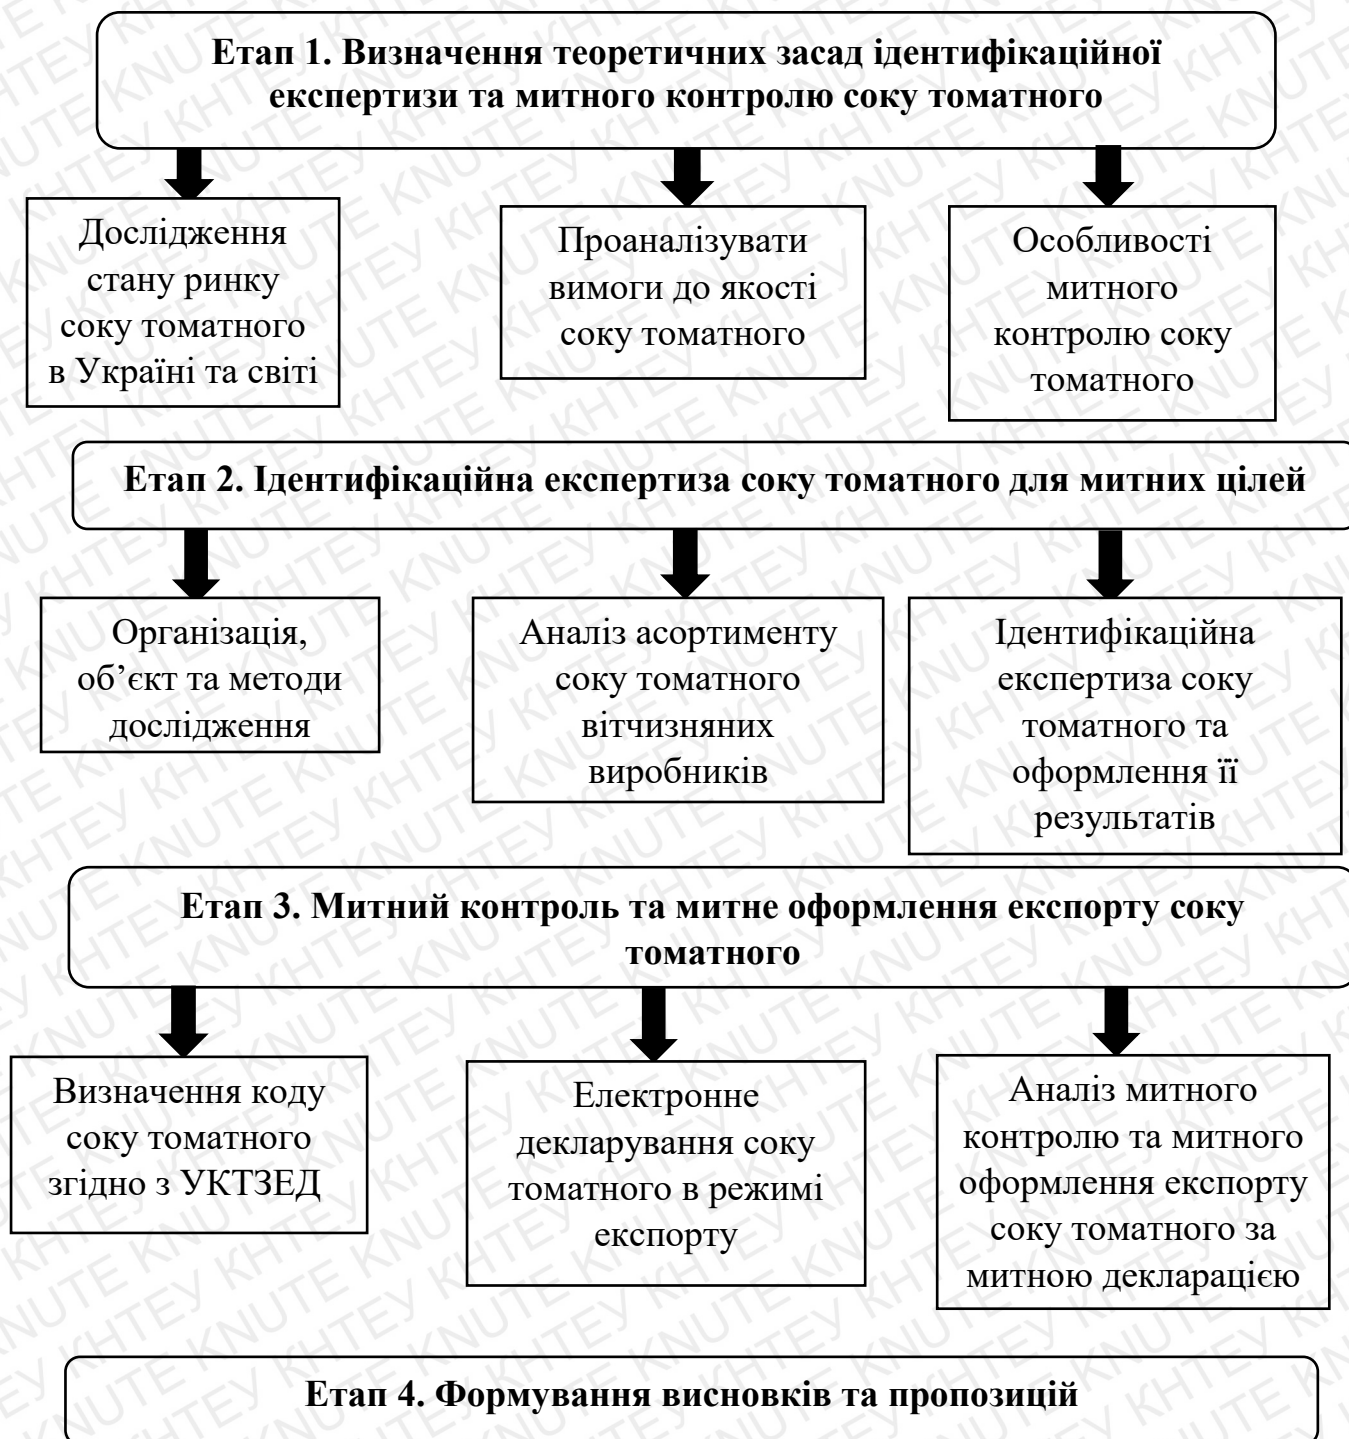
**Етап 1. Визначення теоретичних засад ідентифікаційної експертизи та митного контролю соку томатного**

Дослідження стану ринку соку томатного в Україні та світі

Проаналізувати вимоги до якості соку томатного

Особливості митного контролю соку томатного

**Етап 2. Ідентифікаційна експертиза соку томатного для митних цілей**

Організація, об'єкт та методи дослідження

Аналіз асортименту соку томатного вітчизняних виробників

Ідентифікаційна експертиза соку томатного та оформлення її результатів

**Етап 3. Митний контроль та митне оформлення експорту соку томатного**

Визначення коду соку томатного згідно з УКТЗЕД

Електронне декларування соку томатного в режимі експорту

Аналіз митного контролю та митного оформлення експорту соку томатного за митною декларацією

**Етап 4. Формування висновків та пропозицій**